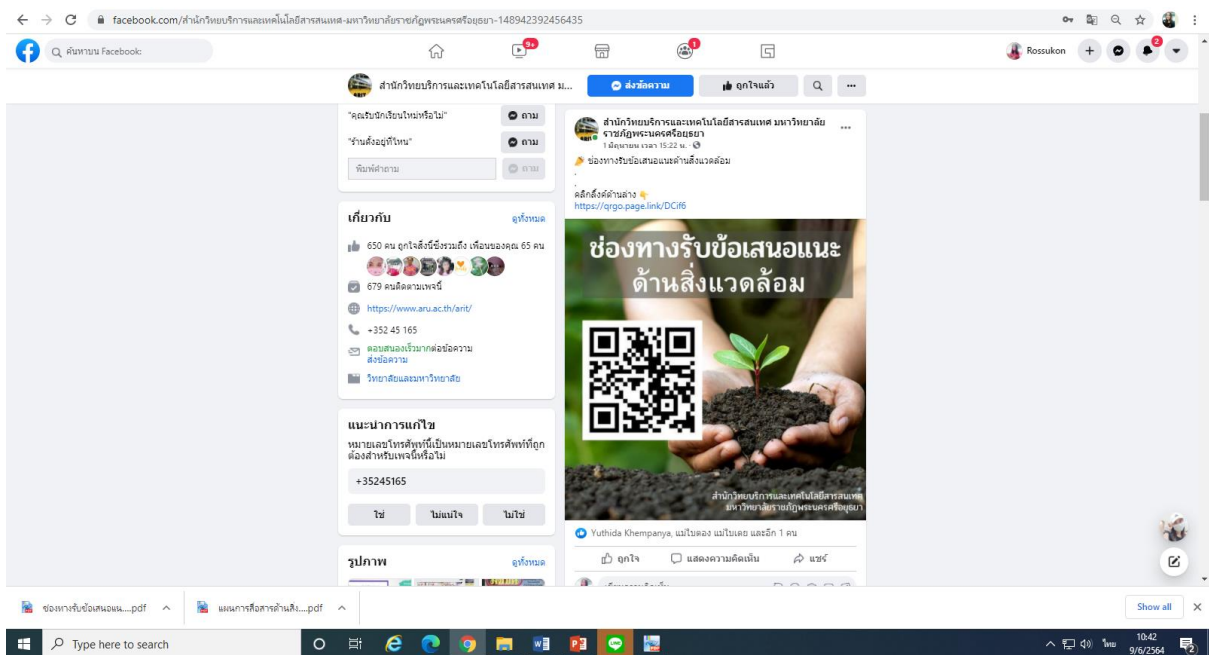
facebook.com/สำนักวิทยบริการและเทคโนโลยีสารสนเทศ-มหาวิทยาลัยราชภัฏพระนครศรีอยุธยา-148942392456435

ค้นหาบน Facebook

9+

Rossukon

2

สำนักวิทยบริการและเทคโนโลยีสารสนเทศ ม...

ส่งข้อความ

ถูกใจแล้ว

"คุณรับนักเรียนใหม่หรือไม่"

ถาม

"ร้านตั้งอยู่ที่ไหน"

ถาม

พิมพ์คำถาม

ถาม

เกี่ยวกับ

ดูทั้งหมด

650 คน ถูกใจสิ่งนี้ซึ่งรวมถึง เพื่อนของคุณ 65 คน

679 คนติดตามเพจนี้

https://www.aru.ac.th/arit/

+352 45 165

ตอบสนองเร็วมากต่อข้อความ
ส่งข้อความ

วิทยาลัยและมหาวิทยาลัย

แนะนำการแก้ไข

หมายเลขโทรศัพท์นี้เป็นหมายเลขโทรศัพท์ที่ถูกต้องสำหรับเพจนี้หรือไม่

+35245165

ใช่

ไม่แน่ใจ

ไม่ใช่

รูปภาพ

ดูทั้งหมด

สำนักวิทยบริการและเทคโนโลยีสารสนเทศ มหาวิทยาลัยราชภัฏพระนครศรีอยุธยา

1 มิถุนายน เวลา 15:22 น.

ช่องทางรับข้อเสนอแนะด้านสิ่งแวดล้อม

.

คลิกลิงค์ด้านล่าง
https://qrgo.page.link/DCif6

ช่องทางรับข้อเสนอแนะ
ด้านสิ่งแวดล้อม

สำนักวิทยบริการและเทคโนโลยีสารสนเทศ
มหาวิทยาลัยราชภัฏพระนครศรีอยุธยา

Yuthida Khempanya, แม่ไบตอง แม่ไบเตย และอีก 1 คน

ถูกใจ

แสดงความคิดเห็น

แชร์

ช่องทางรับข้อเสนอแน....pdf

แผนการสื่อสารด้านสิ่ง....pdf

Show all

Type here to search

ไทย

10:42
9/6/2564